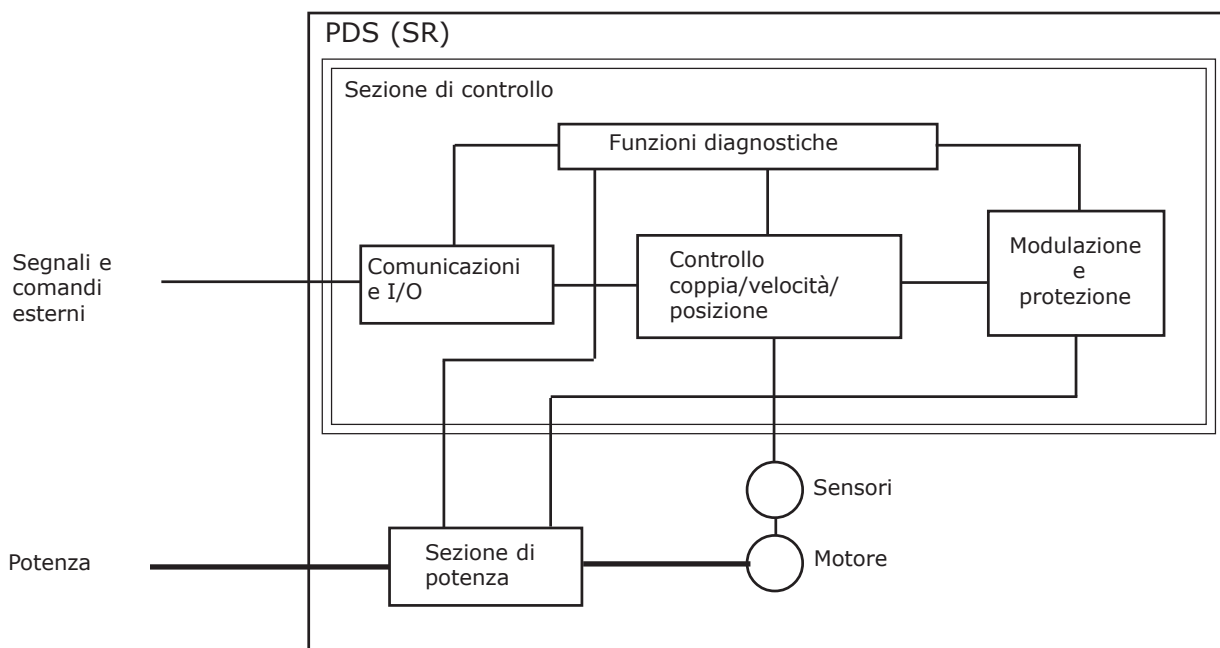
PDS (SR)

Sezione di controllo

Funzioni diagnostiche

Segnali e comandi esterni

Comunicazioni e I/O

Controllo coppia/velocità/ posizione

Modulazione e protezione

Sensori

Potenza

Sezione di potenza

Motore